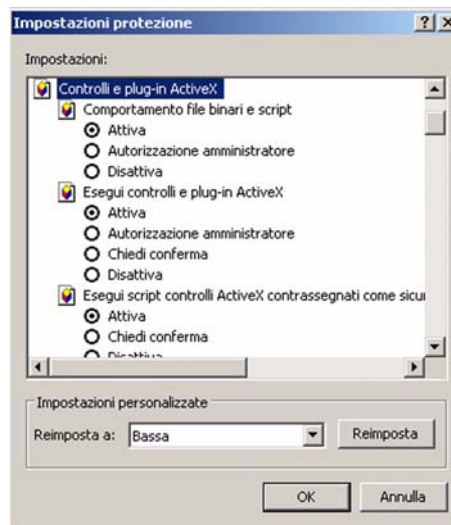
Impostazioni protezione

?

Impostazioni:

Controlli e plug-in ActiveX

Comportamento file binari e script

Attiva

Autorizzazione amministratore

Disattiva

Esegui controlli e plug-in ActiveX

Attiva

Autorizzazione amministratore

Chiedi conferma

Disattiva

Esegui script controlli ActiveX contrassegnati come sicur

Attiva

Chiedi conferma

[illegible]

Impostazioni personalizzate

Reimposta a: Bassa

Reimposta

OK

Annulla